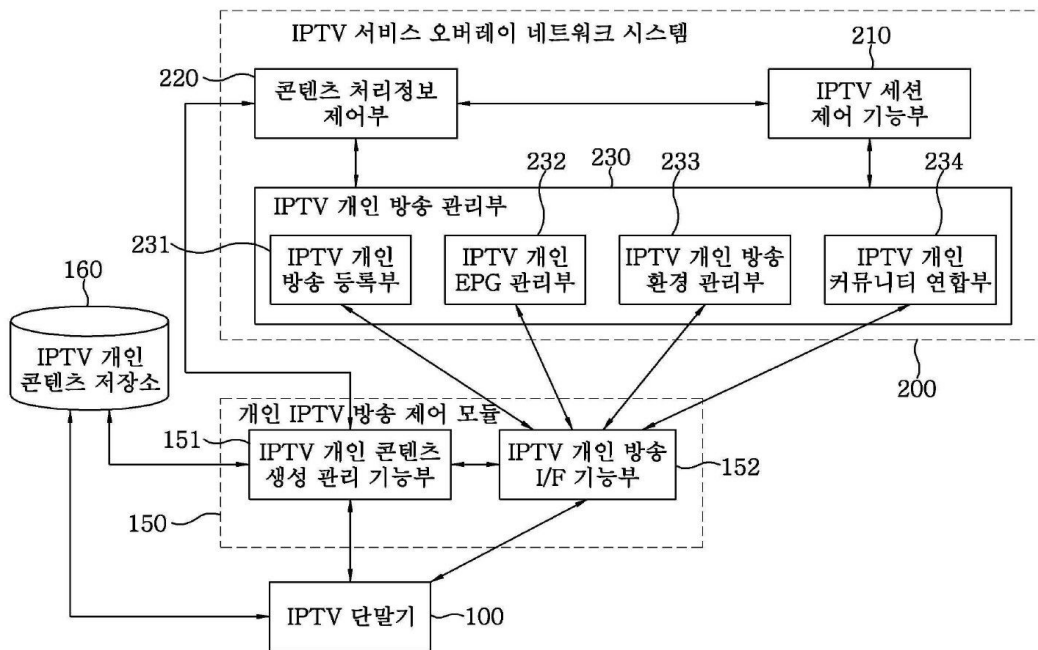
IPTV 서비스 오버레이 네트워크 시스템

210

220

콘텐츠 처리정보 제어부

IPTV 세션 제어 기능부

232 230 233 234

IPTV 개인 방송 관리부

231

IPTV 개인 방송 등록부

IPTV 개인 EPG 관리부

IPTV 개인 방송 환경 관리부

IPTV 개인 커뮤니티 연합부

160

IPTV 개인 콘텐츠 저장소

200

개인 IPTV 방송 제어 모듈

151

IPTV 개인 콘텐츠 생성 관리 기능부

IPTV 개인 방송 I/F 기능부

152

150

IPTV 단말기

100